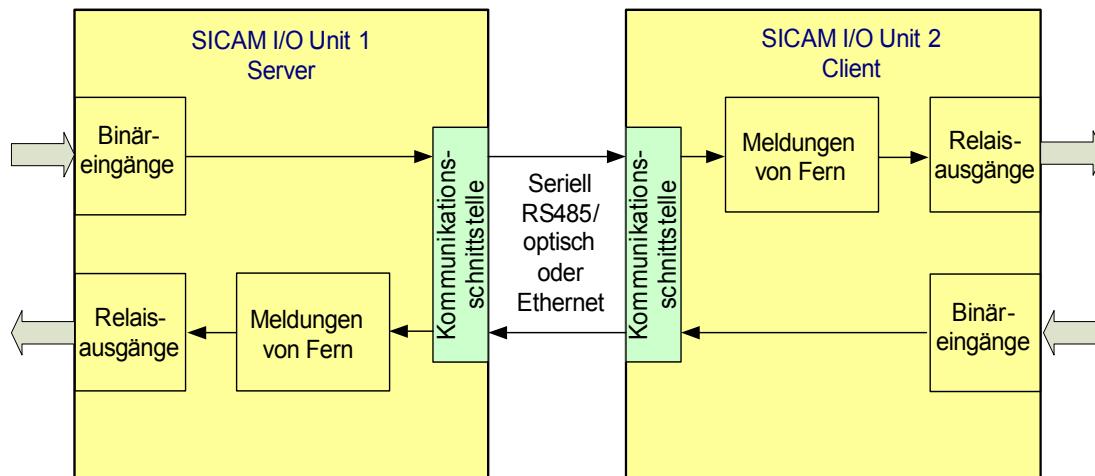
SICAM I/O Unit 1
Server

Binär-
eingänge

Relais-
ausgänge

Meldungen
von Fern

Kommunikations-
schnittstelle

Seriell
RS485/
optisch
oder
Ethernet

SICAM I/O Unit 2
Client

Kommunikations-
schnittstelle

Meldungen
von Fern

Relais-
ausgänge

Binär-
eingänge